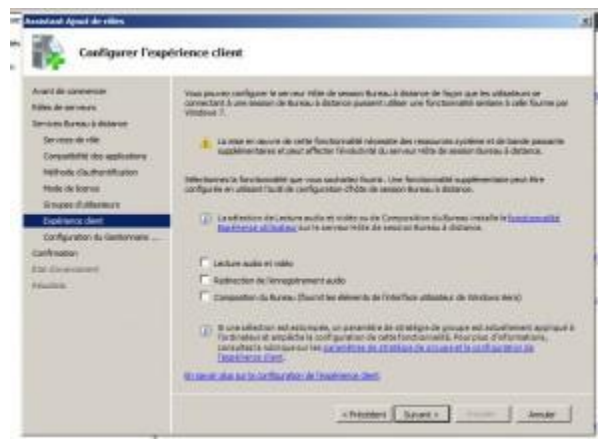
Assistant Ajout de rôles

Configurer l'expérience client

Avant de commencer
Rôles de serveurs
Services Bureau à distance
Services de rôle
Compatibilité des applications
Méthode d'authentification
Mode de licence
Groupes d'utilisateurs
Expérience client
Configuration du Gestionnaire ...
Confirmation
État d'avancement
Résultats

Vous pouvez configurer le serveur Hôte de session Bureau à distance de façon que les utilisateurs se connectant à une session de Bureau à distance puissent utiliser une fonctionnalité similaire à celle fournie par Windows 7.

La mise en œuvre de cette fonctionnalité nécessite des ressources système et de bande passante supplémentaires et peut affecter l'évolutivité du serveur Hôte de session Bureau à distance.

Sélectionnez la fonctionnalité que vous souhaitez fournir. Une fonctionnalité supplémentaire peut être configurée en utilisant l'outil de configuration d'hôte de session Bureau à distance.

La sélection de Lecture audio et vidéo ou de Composition du Bureau installe la fonctionnalité Expérience utilisateur sur le serveur Hôte de session Bureau à distance.

Lecture audio et vidéo
Redirection de l'enregistrement audio
Composition du Bureau (fournit les éléments de l'interface utilisateur de Windows Aero)

Si une sélection est estompée, un paramètre de stratégie de groupe est actuellement appliqué à l'ordinateur et empêche la configuration de cette fonctionnalité. Pour plus d'informations, consultez la rubrique sur les paramètres de stratégie de groupe et la configuration de l'expérience client.

En savoir plus sur la configuration de l'expérience client

< Précédent | Suivant > | Installer | Annuler